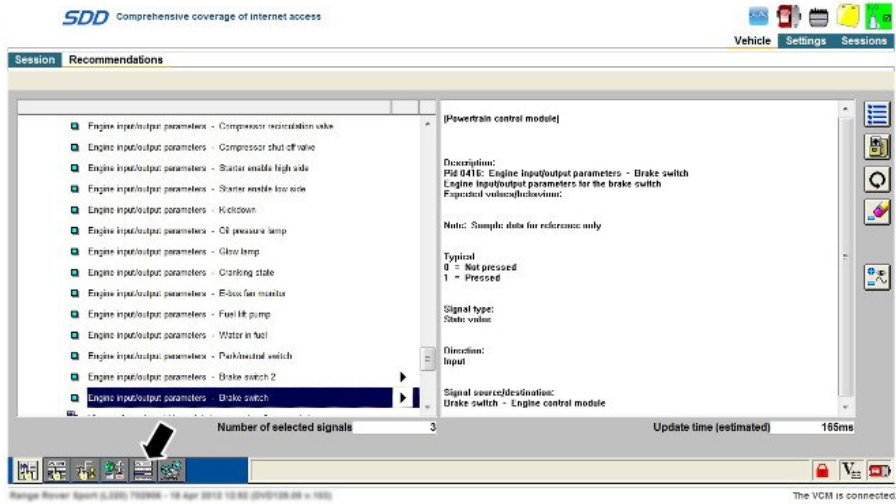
SDD Comprehensive coverage of internet access

Vehicle Settings Sessions

Session Recommendations

Engine input/output parameters - Compressor recirculation valve
Engine input/output parameters - Compressor shut off valve
Engine input/output parameters - Starter enable high side
Engine input/output parameters - Starter enable low side
Engine input/output parameters - Kickdown
Engine input/output parameters - Oil pressure lamp
Engine input/output parameters - Glow lamp
Engine input/output parameters - Cranking state
Engine input/output parameters - E-box fan monitor
Engine input/output parameters - Fuel lift pump
Engine input/output parameters - Water in fuel
Engine input/output parameters - Park/neutral switch
Engine input/output parameters - Brake switch 2
Engine input/output parameters - Brake switch

[Powertrain control module]

Description:
Pid 0416: Engine input/output parameters - Brake switch
Engine input/output parameters for the brake switch
Expected values/behaviour:

Note: Sample data for reference only

Typical
0 = Not pressed
1 = Pressed

Signal type:
State value

Direction:
Input

Signal source/destination:
Brake switch - Engine control module

Number of selected signals 3

Update time (estimated) 165ms

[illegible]

The VCM is connected